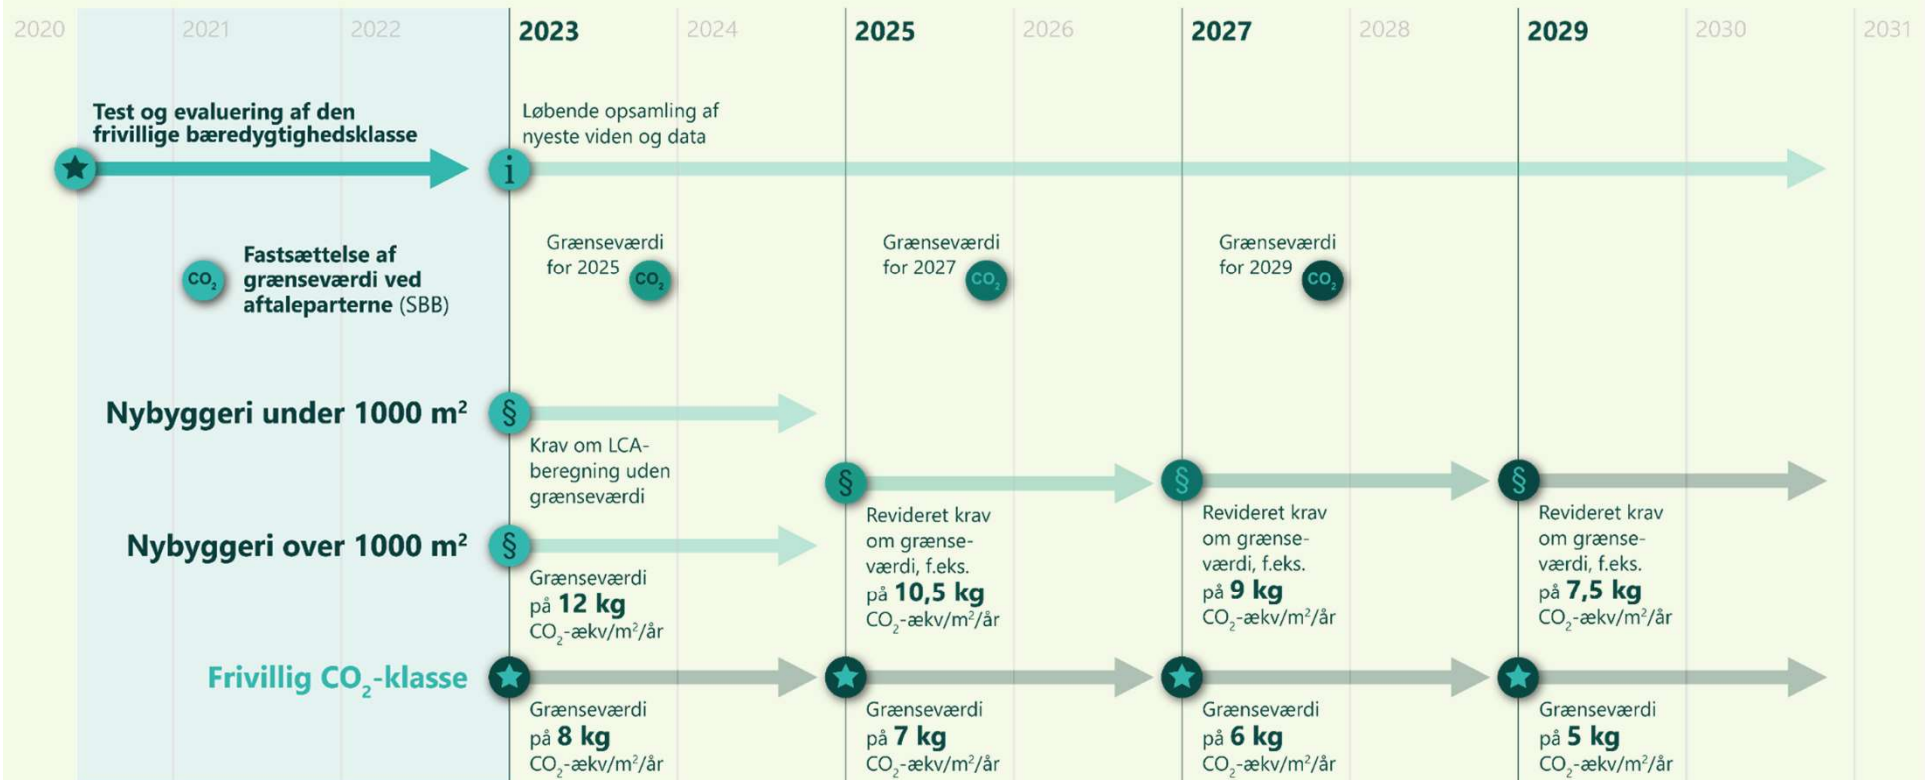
2020 2021 2022 2023 2024 2025 2026 2027 2028 2029 2030 2031

Test og evaluering af den frivillige bæredygtighedsklasse

Løbende opsamling af nyeste viden og data

i

$CO_2$ Fastsættelse af grænseværdi ved aftaleparterne (SBB)

Grænseværdi for 2025 $CO_2$

Grænseværdi for 2027 $CO_2$

Grænseværdi for 2029 $CO_2$

Nybyggeri under 1000 m$^2$

§

Krav om LCA-beregning uden grænseværdi

§ Revideret krav om grænse-værdi, f.eks. på 10,5 kg $CO_2$-ækv/m$^2$/år

§ Revideret krav om grænse-værdi, f.eks. på 9 kg $CO_2$-ækv/m$^2$/år

§ Revideret krav om grænse-værdi, f.eks. på 7,5 kg $CO_2$-ækv/m$^2$/år

Nybyggeri over 1000 m$^2$

§

Grænseværdi på 12 kg $CO_2$-ækv/m$^2$/år

Frivillig $CO_2$-klasse

Grænseværdi på 8 kg $CO_2$-ækv/m$^2$/år

Grænseværdi på 7 kg $CO_2$-ækv/m$^2$/år

Grænseværdi på 6 kg $CO_2$-ækv/m$^2$/år

Grænseværdi på 5 kg $CO_2$-ækv/m$^2$/år